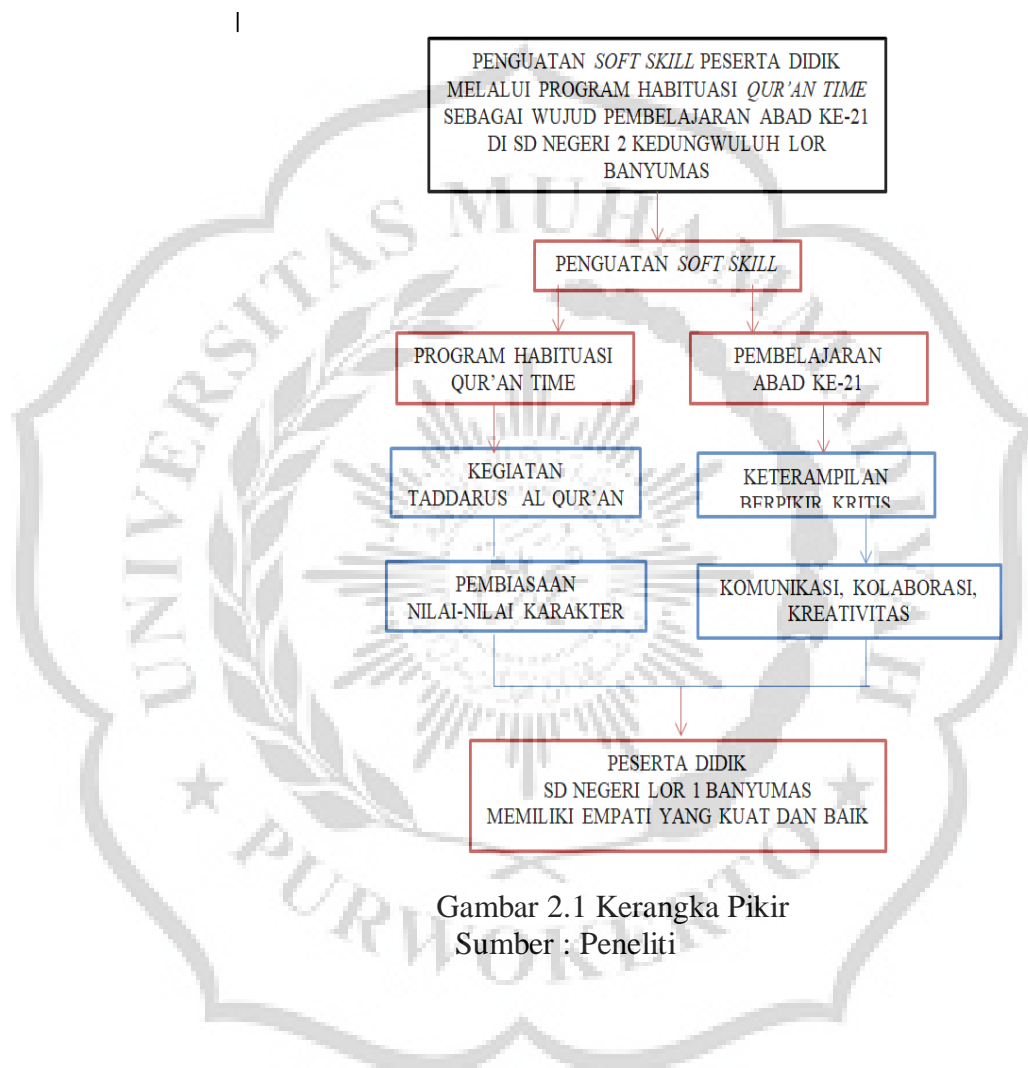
PENGUATAN *SOFT SKILL* PESERTA DIDIK MELALUI PROGRAM HABITUASI *QUR'AN TIME* SEBAGAI WUJUD PEMBELAJARAN ABAD KE-21 DI SD NEGERI 2 KEDUNGWULUH LOR BANYUMAS

PENGUATAN *SOFT SKILL*

PROGRAM HABITUASI QUR'AN TIME

PEMBELAJARAN ABAD KE-21

KEGIATAN TADDARUS AL QUR'AN

KETERAMPILAN BERPIKIR KRITIS

PEMBIASAAN NILAI-NILAI KARAKTER

KOMUNIKASI, KOLABORASI, KREATIVITAS

PESERTA DIDIK SD NEGERI LOR 1 BANYUMAS MEMILIKI EMPATI YANG KUAT DAN BAIK

Gambar 2.1 Kerangka Pikir
Sumber : Peneliti

UNIVERSITAS MUHAMMADIYAH PURWOKERTO